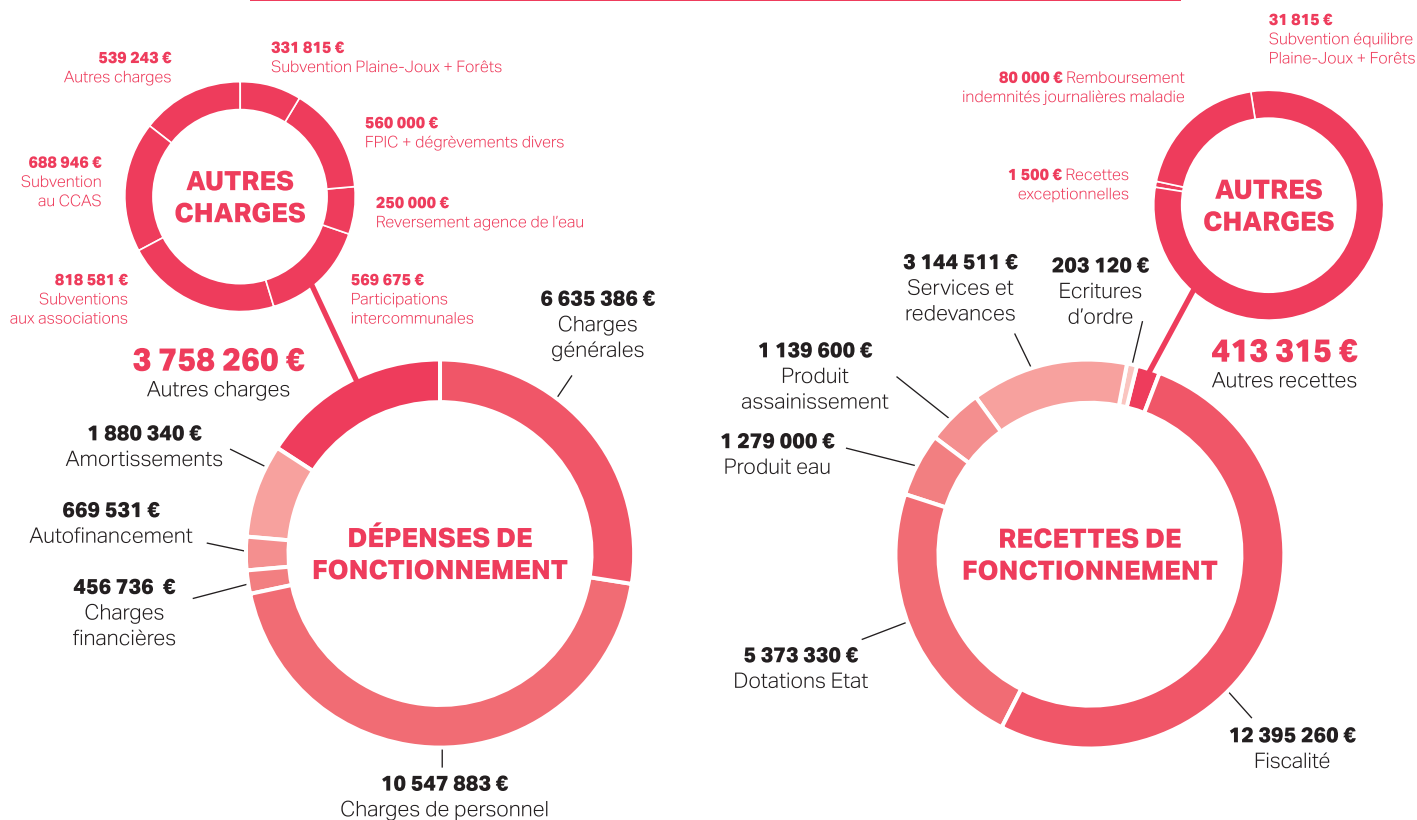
539 243 €
Autres charges

331 815 €
Subvention Plaine-Joux + Forêts

560 000 €
FPIC + dégrèvements divers

688 946 €
Subvention au CCAS

AUTRES CHARGES

250 000 €
Reversement agence de l'eau

818 581 €
Subventions aux associations

569 675 €
Participations intercommunales

6 635 386 €
Charges générales

3 758 260 €
Autres charges

1 880 340 €
Amortissements

669 531 €
Autofinancement

DÉPENSES DE FONCTIONNEMENT

456 736 €
Charges financières

10 547 883 €
Charges de personnel

31 815 €
Subvention équilibre Plaine-Joux + Forêts

80 000 € Remboursement indemnités journalières maladie

1 500 € Recettes exceptionnelles

AUTRES CHARGES

3 144 511 €
Services et redevances

203 120 €
Ecritures d'ordre

413 315 €
Autres recettes

1 139 600 €
Produit assainissement

1 279 000 €
Produit eau

RECETTES DE FONCTIONNEMENT

5 373 330 €
Dotations Etat

12 395 260 €
Fiscalité